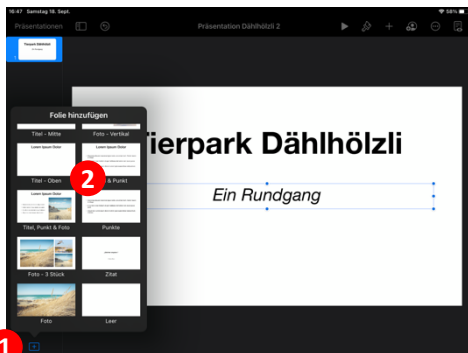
16:47 Samstag 18. Sept.
58%
Präsentationen
Präsentation Dählhölzli 2
Tierpark Dählhölzli
Folie hinzufügen
Titel - Mitte
Foto - Vertikal
Lorem Ipsum Dolor
Lorem Ipsum Dolor
Titel - Oben
2
& Punkt
Lorem Ipsum Dolor
Titel, Punkt & Foto
Punkte
Foto - 3 Stück
Zitat
Foto
Leer
Tierpark Dählhölzli
Ein Rundgang
1